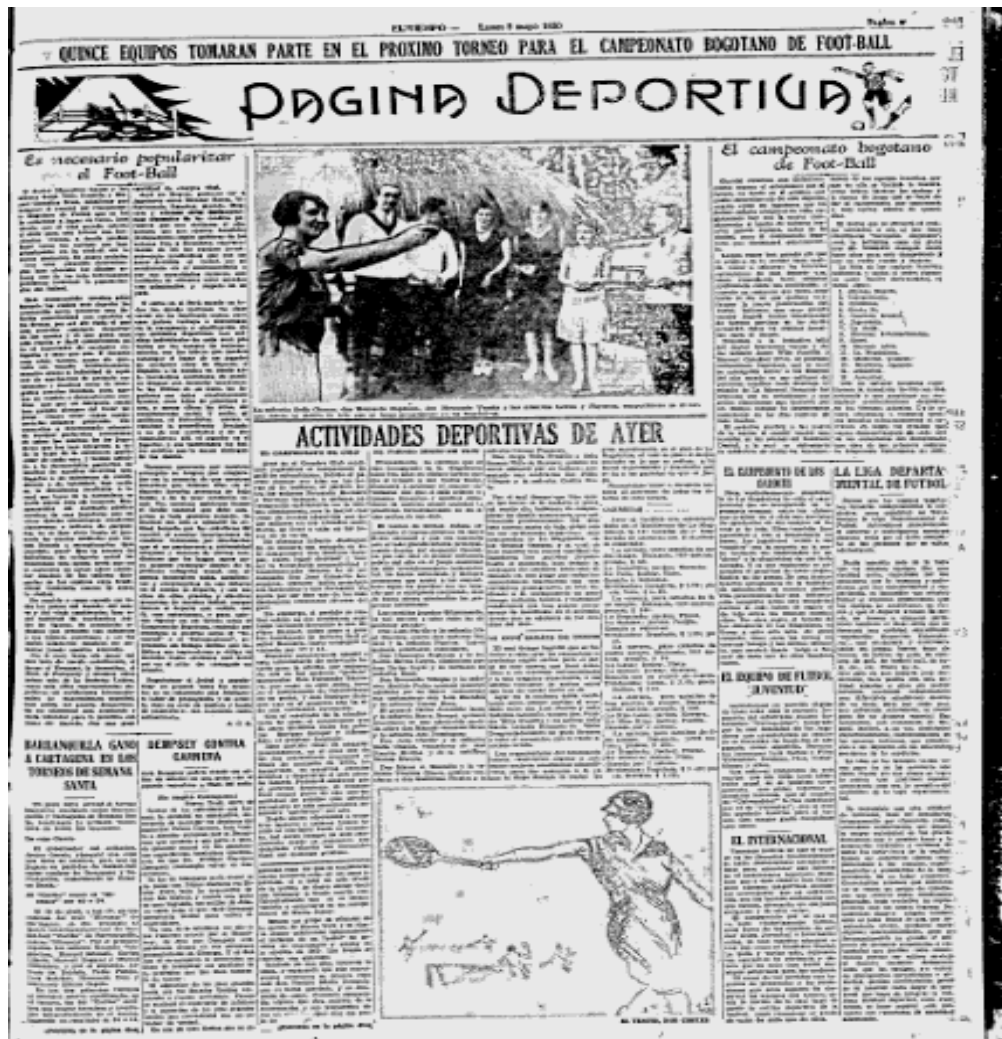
EL TIEMPO — Lunes 5 mayo 1930 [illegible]

QUINCE EQUIPOS TOMARAN PARTE EN EL PROXIMO TORNEO PARA EL CAMPEONATO BOGOTANO DE FOOT-BALL

PAGINA DEPORTIVA

Es necesario popularizar el Foot-Ball

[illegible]

El campeonato bogotano de Foot-Ball

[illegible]

ACTIVIDADES DEPORTIVAS DE AYER

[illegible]

EL CAMPEONATO DE LOS BARRIOS

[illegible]

LA LIGA DEPARTAMENTAL DE FUTBOL

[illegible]

EL EQUIPO DE FUTBOL "JUVENTUD"

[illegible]

EL INTERNACIONAL

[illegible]

BARRANQUILLA GANO A CARTAGENA EN LOS TORNEOS DE SEMANA SANTA

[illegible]

DEMPSEY CONTRA CARNERA

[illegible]